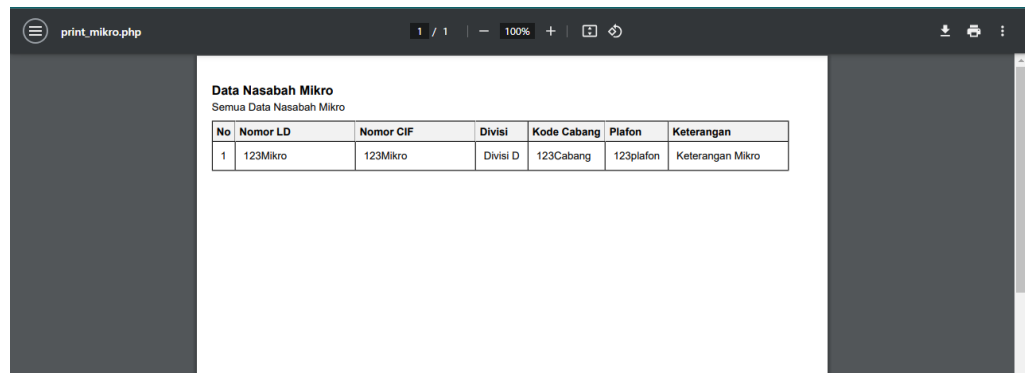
print_mikro.php

1 / 1 | — 100% + |

Data Nasabah Mikro
Semua Data Nasabah Mikro

| No | Nomor LD | Nomor CIF | Divisi | Kode Cabang | Plafon | Keterangan |
|---|---|---|---|---|---|---|
| 1 | 123Mikro | 123Mikro | Divisi D | 123Cabang | 123plafon | Keterangan Mikro |